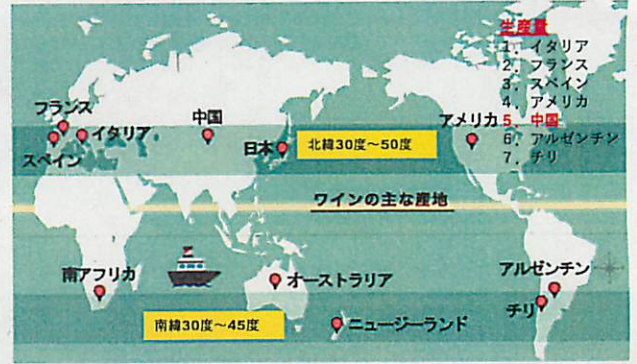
生産量
1. イタリア
2. フランス
3. スペイン
4. アメリカ
5. 中国
6. アルゼンチン
7. チリ

フランス
イタリア
スペイン
中国
日本
北緯30度〜50度
アメリカ
ワインの主な産地
南アフリカ
オーストラリア
アルゼンチン
チリ
南緯30度〜45度
ニュージーランド